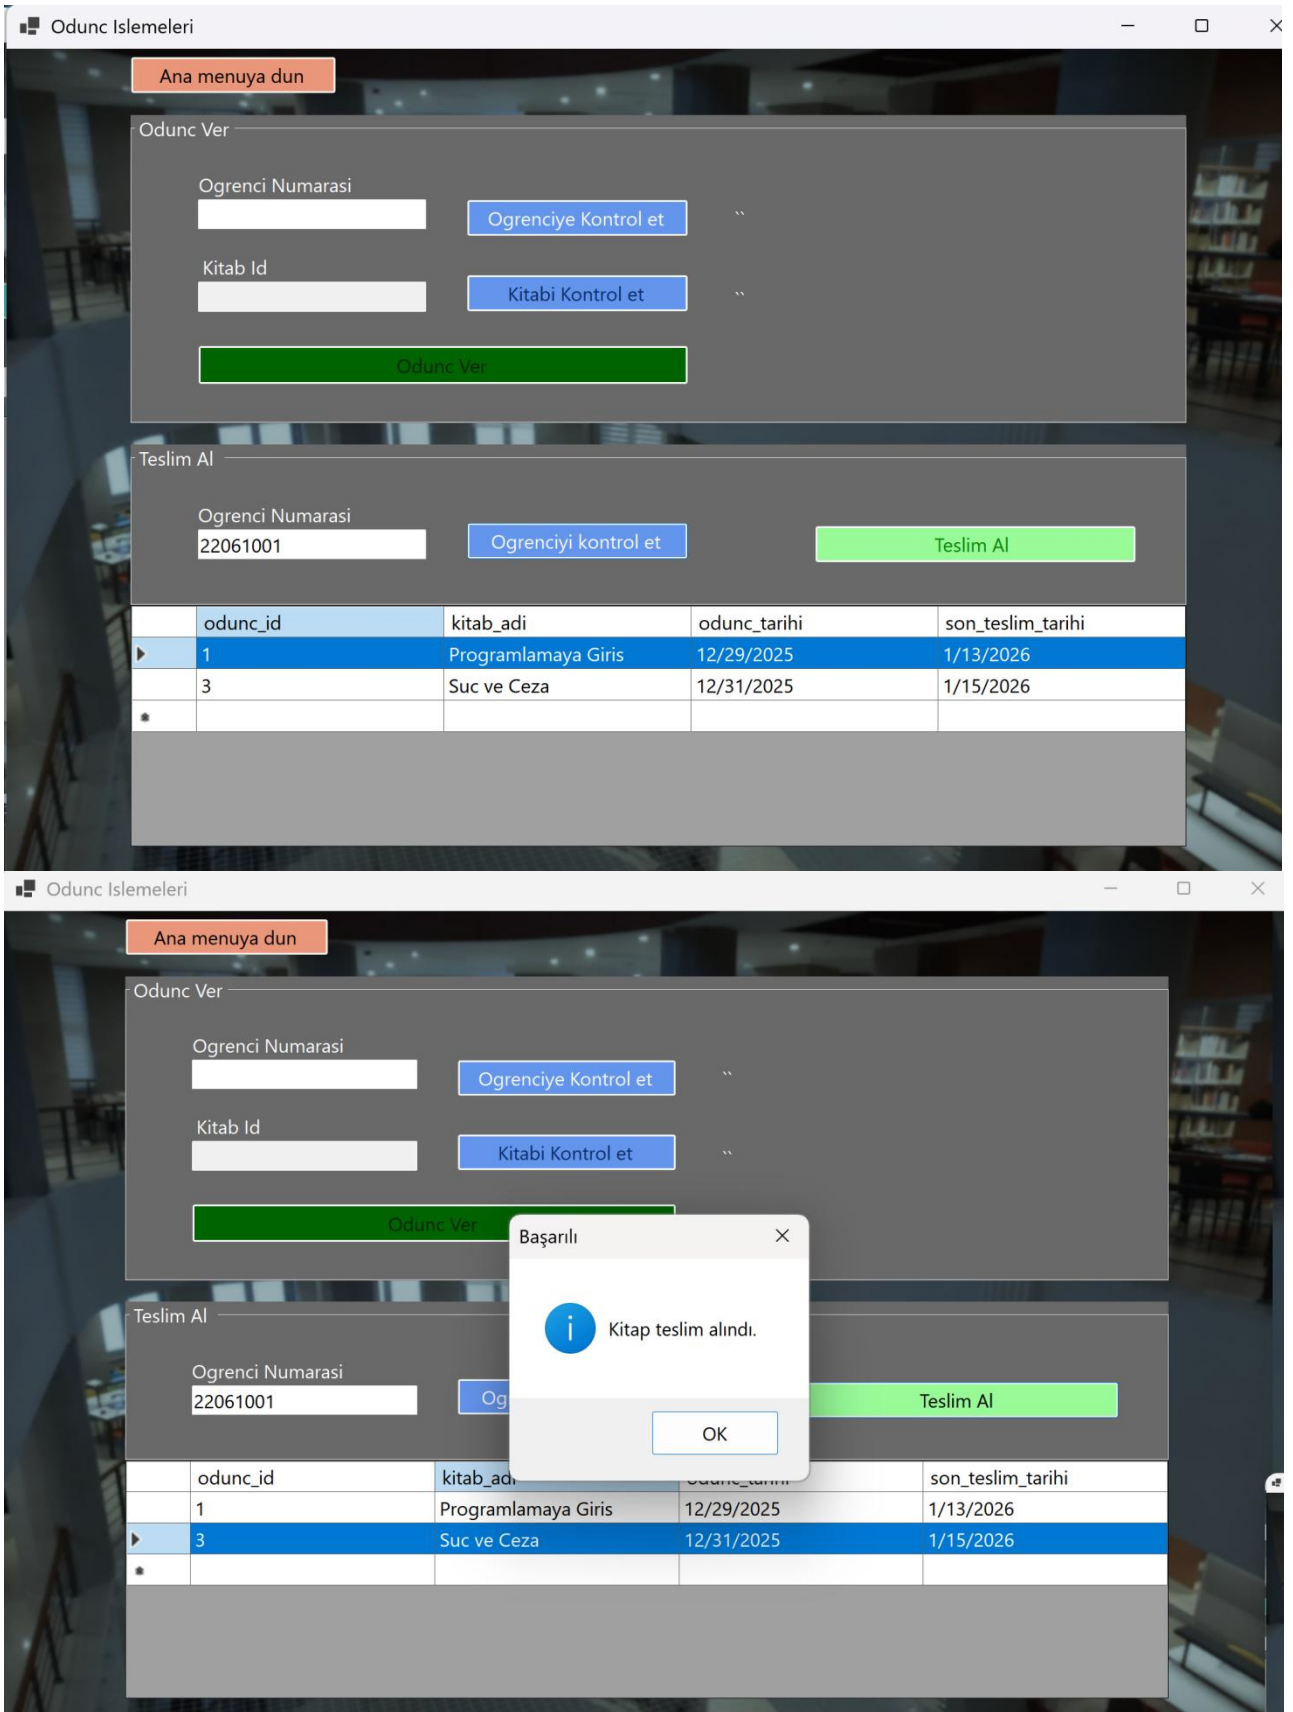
Odunc Islemeleri

Ana menuya dun

Odunc Ver

Ogrenci Numarasi

Ogrenciye Kontrol et

``

Kitab Id

Kitabi Kontrol et

``

Odunc Ver

Teslim Al

Ogrenci Numarasi

22061001

Ogrenciyi kontrol et

Teslim Al

| | odunc_id | kitab_adi | odunc_tarihi | son_teslim_tarihi |
|---|---|---|---|---|
| ▶ | 1 | Programlamaya Giris | 12/29/2025 | 1/13/2026 |
| | 3 | Suc ve Ceza | 12/31/2025 | 1/15/2026 |
| * | | | | |

Odunc Islemeleri

Ana menuya dun

Odunc Ver

Ogrenci Numarasi

Ogrenciye Kontrol et

``

Kitab Id

Kitabi Kontrol et

``

Odunc Ver

Başarılı

Kitap teslim alındı.

OK

Teslim Al

Ogrenci Numarasi

22061001

Og

Teslim Al

| | odunc_id | kitab_adi | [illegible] | son_teslim_tarihi |
|---|---|---|---|---|
| | 1 | Programlamaya Giris | 12/29/2025 | 1/13/2026 |
| ▶ | 3 | Suc ve Ceza | 12/31/2025 | 1/15/2026 |
| * | | | | |